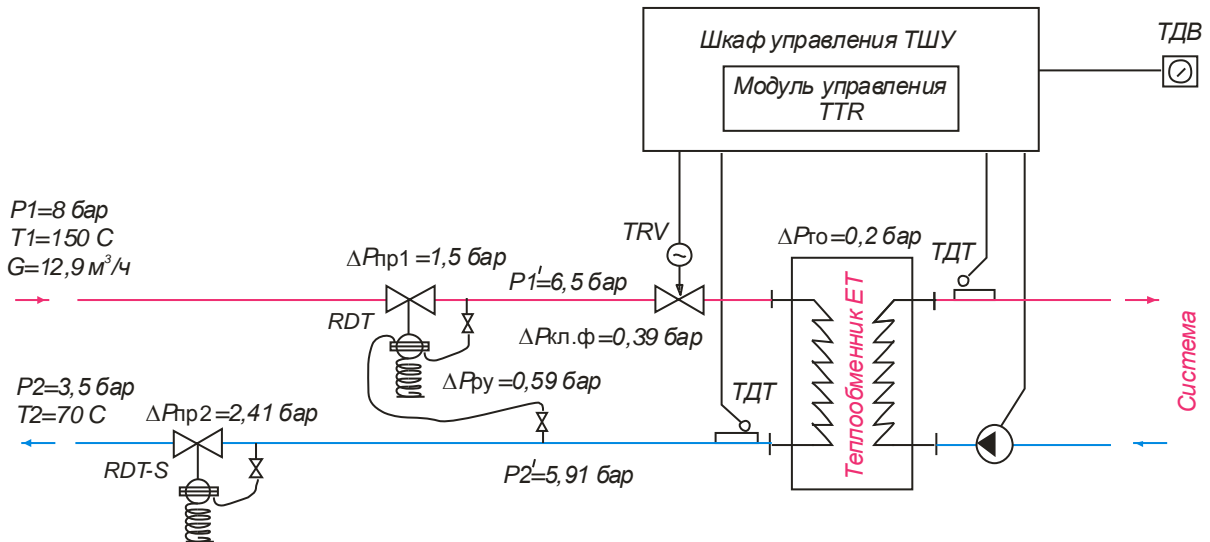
Шкаф управления ТШУ

Модуль управления TTR

ТДВ

P1=8 бар
T1=150 C
G=12,9 м$^3$/ч

$\Delta P$пр1 =1,5 бар

RDT

$P1'$=6,5 бар

TRV

$\Delta P$кл.ф=0,39 бар

$\Delta P$то=0,2 бар

ТДТ

Теплообменник ЕТ

Система

$\Delta P$ру=0,59 бар

P2=3,5 бар
T2=70 C

$\Delta P$пр2 =2,41 бар

RDT-S

ТДТ

$P2'$=5,91 бар